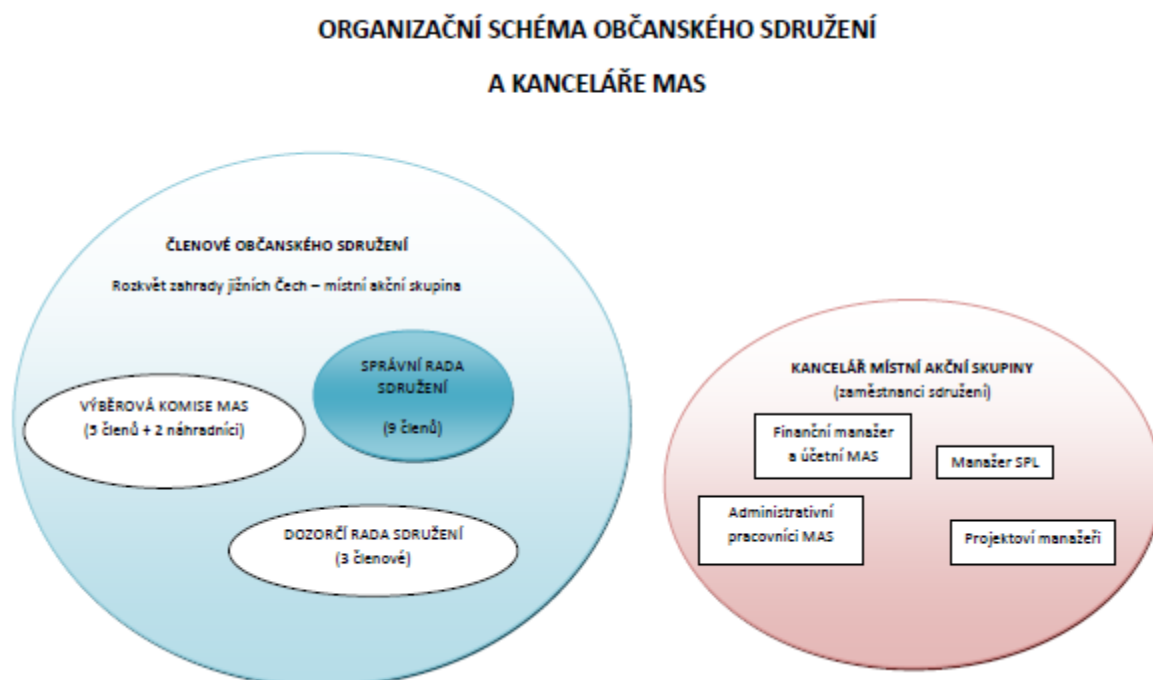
ORGANIZAČNÍ SCHÉMA OBČANSKÉHO SDRUŽENÍ

A KANCELÁŘE MAS

ČLENOVÉ OBČANSKÉHO SDRUŽENÍ

Rozkvět zahrady jižních Čech – místní akční skupina

SPRÁVNÍ RADA SDRUŽENÍ

(9 členů)

VÝBĚROVÁ KOMISE MAS
(5 členů + 2 náhradníci)

DOZORČÍ RADA SDRUŽENÍ
(3 členové)

KANCELÁŘ MÍSTNÍ AKČNÍ SKUPINY
(zaměstnanci sdružení)

Finanční manažer a účetní MAS

Manažer SPL

Administrativní pracovníci MAS

Projektoví manažeři